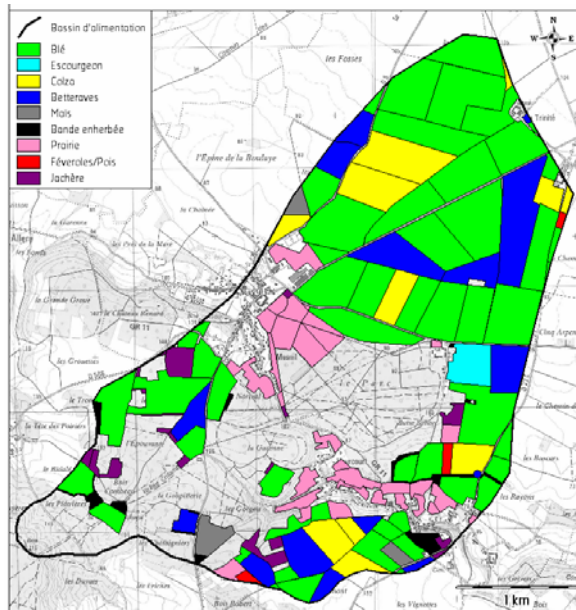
Bassin d'alimentation
Blé
Escourgeon
Colza
Betteraves
Maïs
Bande enherbée
Prairie
Féveroles/Pois
Jachère

N
W E
S

les Fosses
Trévé
l'Épine de la Boulaye
Allery
la Grande Glaux
le Chauffour
le Parc
Cinq Arpents
les Bouviers
les Rayons
la Gouffrée
les Gorgues
la Golgotière
les Pâturettes
les Vignettes
Bois Robert
les Dunes

1 km